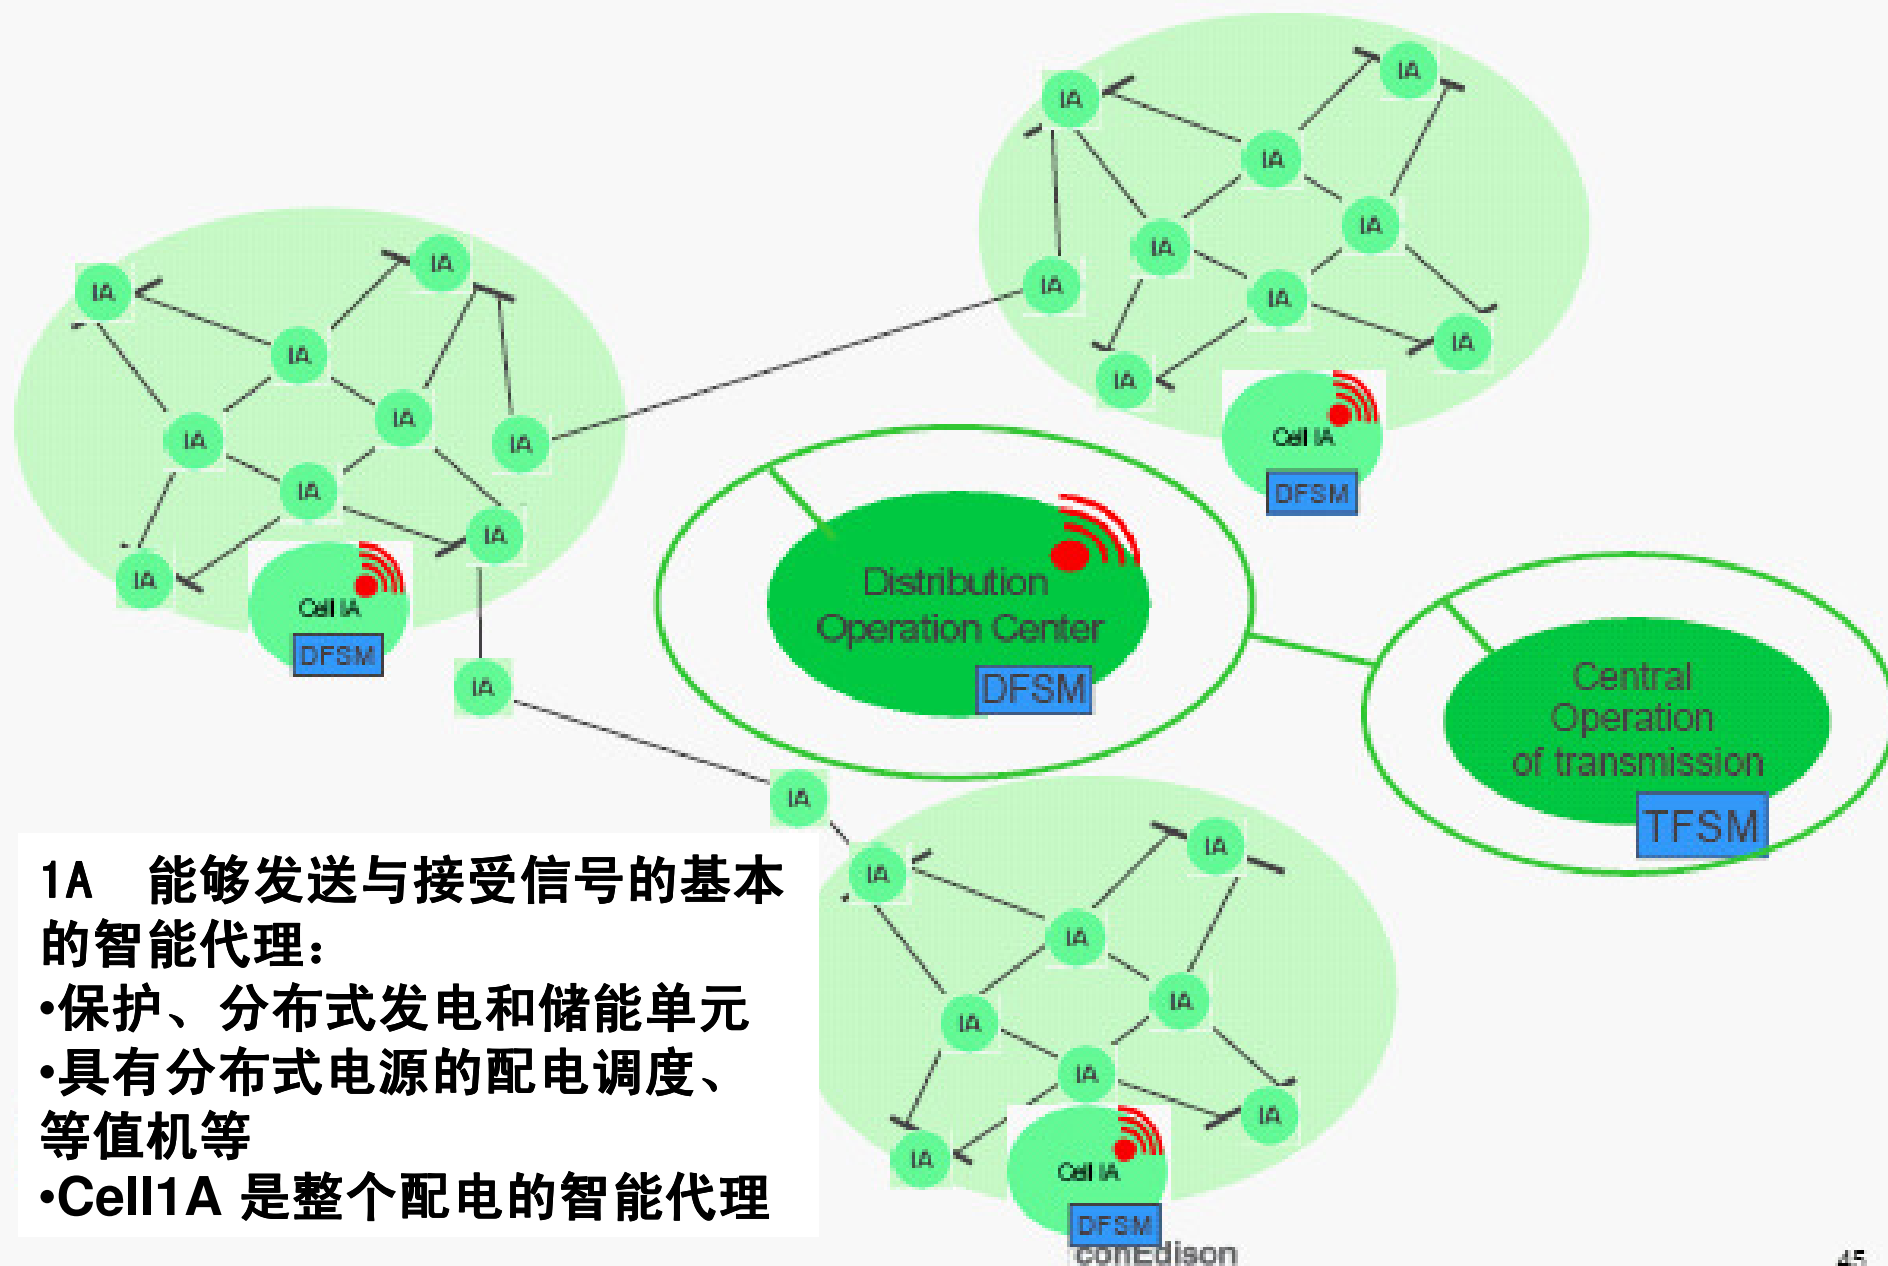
IA
IA
IA
IA
IA
IA
IA
IA
IA
Cell IA
DFSM

IA
IA
IA
IA
IA
IA
IA
IA
IA
Cell IA
DFSM

IA

Distribution Operation Center
DFSM

Central Operation of transmission
TFSM

IA
IA
IA
IA
IA
IA
IA
IA
IA
IA
Cell IA
DFSM
conEdison

1A 能够发送与接受信号的基本的智能代理：
•保护、分布式发电和储能单元
•具有分布式电源的配电调度、等值机等
•Cell1A 是整个配电的智能代理

45